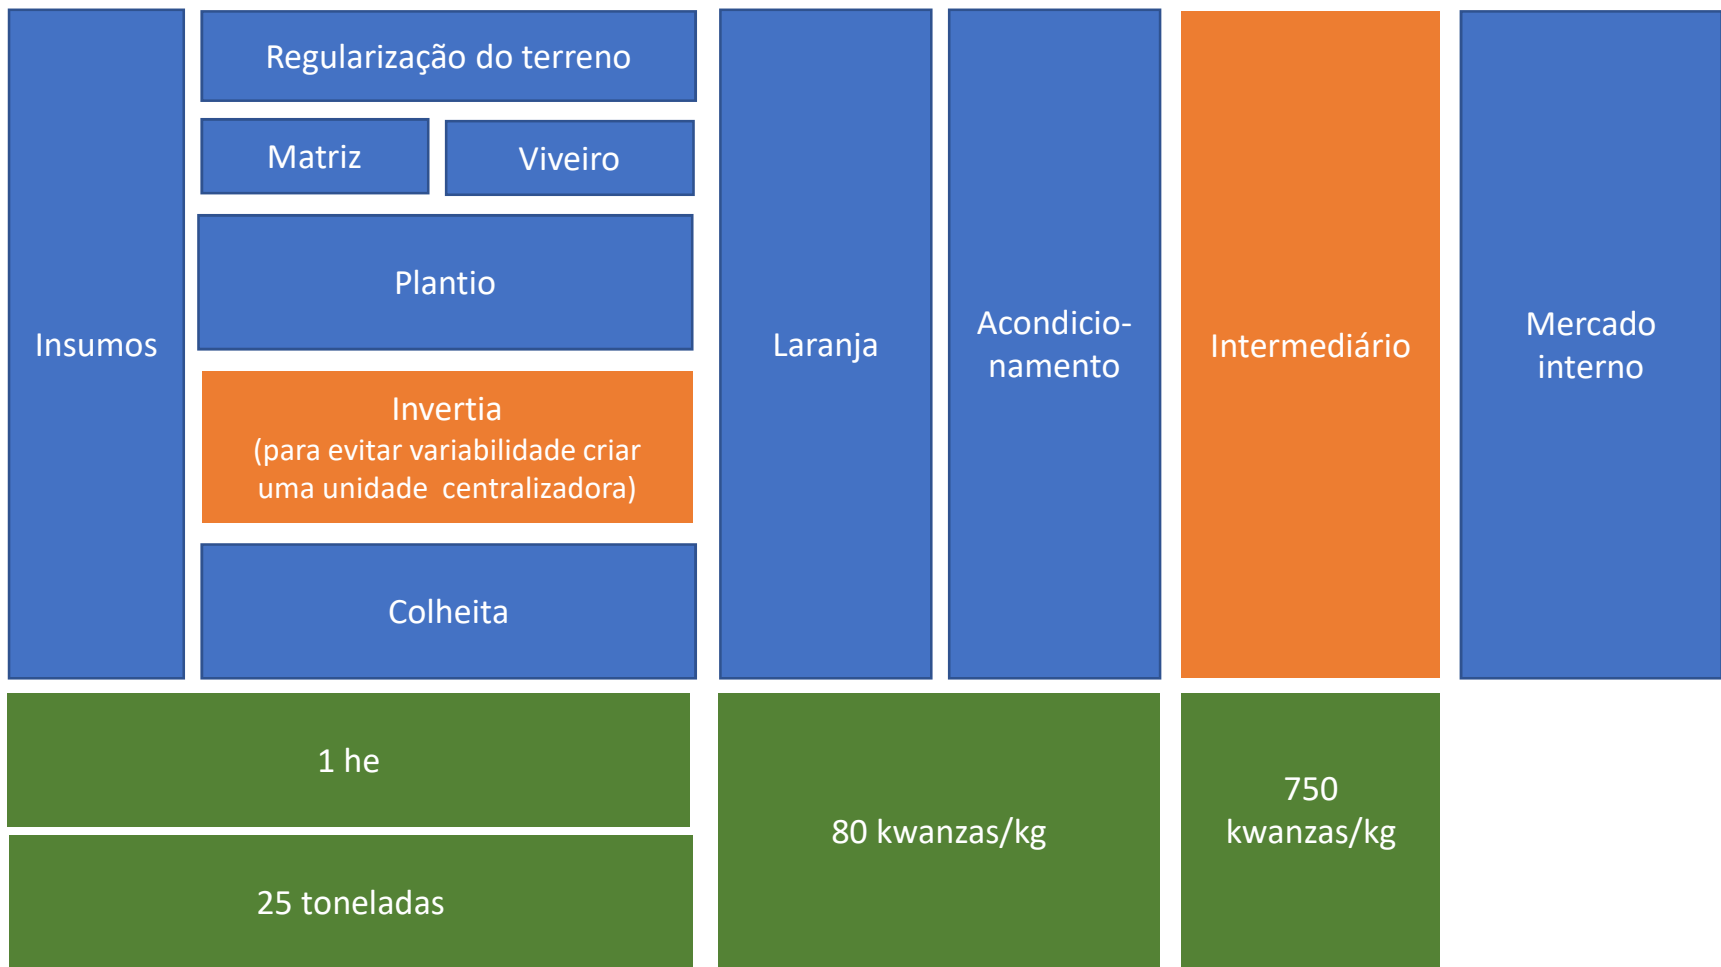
Insumos

Regularização do terreno

Matriz

Viveiro

Plantio

Invertia
(para evitar variabilidade criar uma unidade centralizadora)

Colheita

Laranja

Acondicionamento

Intermediário

Mercado interno

1 he

25 toneladas

80 kwanzas/kg

750 kwanzas/kg